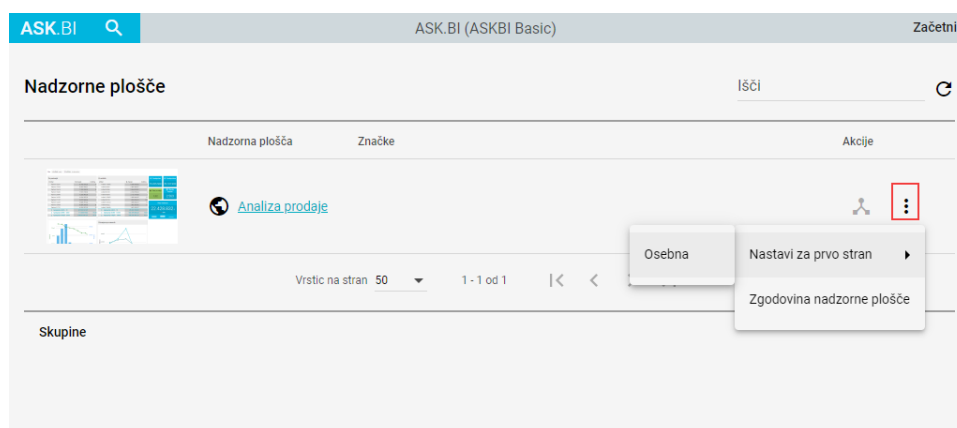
ASK.BI

ASK.BI (ASKBI Basic)

Začetni

Nadzorne plošče

Išči

| Nadzorna plošča | Značke | Akcije |
|---|---|---|
| Analiza prodaje | | |

Osebna

Nastavi za prvo stran

Zgodovina nadzorne plošče

Vrstic na stran 50

1 - 1 od 1

Skupine